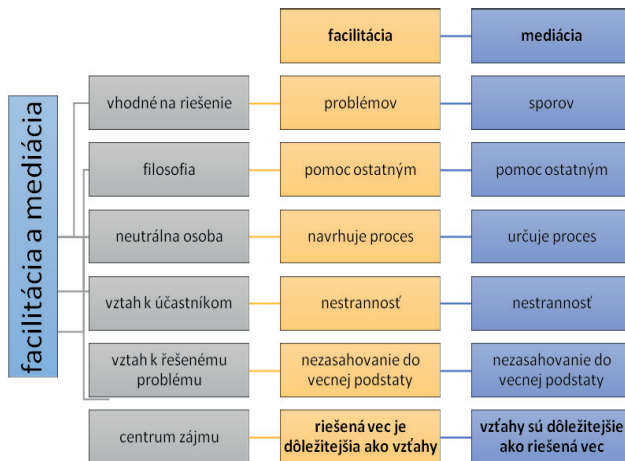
facilitácia a mediácia

| | facilitácia | mediácia |
|---|---|---|
| vhodné na riešenie | problémov | sporov |
| filosofia | pomoc ostatným | pomoc ostatným |
| neutrálna osoba | navrhuje proces | určuje proces |
| vztah k účastníkom | nestrannosť | nestrannosť |
| vztah k řešenému problému | nezasahovanie do vecnej podstaty | nezasahovanie do vecnej podstaty |
| centrum zájmu | riešená vec je dôležitejšia ako vzťahy | vzťahy sú dôležitejšie ako riešená vec |